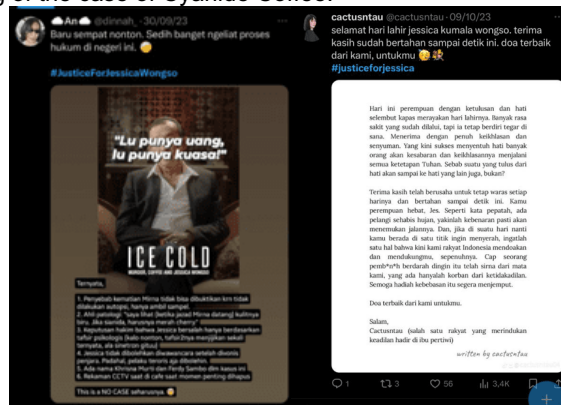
of the case of Cyanide Coffee.

An @dinnah_ · 30/09/23
Baru sempat nonton. Sedih banget ngeliat proses hukum di negeri ini.

#JusticeForJessicaWongso

"Lu punya uang, lu punya kuasa!"

ICE COLD
MURDER, COFFEE AND JESSICA WONGSO

Ternyata,

1. Penyebab kematian Mirna tidak bisa dibuktikan krn tidak dilakukan autopsi, hanya ambil sampel.
2. Ahli patologi "saya lihat (ketika jasad Mirna datang) kulitnya biru. Jika sianida, harusnya merah cherry"
3. Keputusan hakim bahwa Jessica bersalah hanya berdasarkan tafsir psikologis (kalo nonton, tafsir2nya menjijikan sekali ternyata, ala sinetron gitu)
4. Jessica tidak dibolehkan diwawancara setelah divonis penjara. Padahal, pelaku teroris aja dibolehin.
5. Ada nama Khrisna Murti dan Ferdy Sambo dlm kasus ini
6. Rekaman CCTV saat di cafe saat momen penting dihapus

This is a NO CASE seharusnya

cactusntau @cactusntau · 09/10/23
selamat hari lahir jessica kumala wongso. terima kasih sudah bertahan sampai detik ini. doa terbaik dari kami, untukmu
#justiceforjessica

Hari ini perempuan dengan ketulusan dan hati selembut kapas merayakan hari lahirnya. Banyak rasa sakit yang sudah dilalui, tapi ia tetap berdiri tegar di sana. Menerima dengan penuh keikhlasan dan senyuman. Yang kini sukses menyentuh hati banyak orang akan kesabaran dan keikhlasannya menjalani semua ketetapan Tuhan. Sebab suatu yang tulus dari hati akan sampai ke hati yang lain juga, bukan?

Terima kasih telah berusaha untuk tetap waras setiap harinya dan bertahan sampai detik ini. Kamu perempuan hebat, Jes. Seperti kata pepatah, ada pelangi sehabis hujan, yakinlah kebenaran pasti akan menemukan jalannya. Dan, jika di suatu hari nanti kamu berada di satu titik ingin menyerah, ingatlah satu hal bahwa kini kami rakyat Indonesia mendoakan dan mendukungmu, sepenuhnya. Cap seorang pemb*n*h berdarah dingin itu telah sirna dari mata kami, yang ada hanyalah korban dari ketidakadilan. Semoga hadiah kebebasan itu segera menjemput.

Doa terbaik dari kami untukmu.

Salam,
Cactusntau (salah satu rakyat yang merindukan keadilan hadir di ibu pertiwi)

written by cactusntau

1 3 56 3,4K